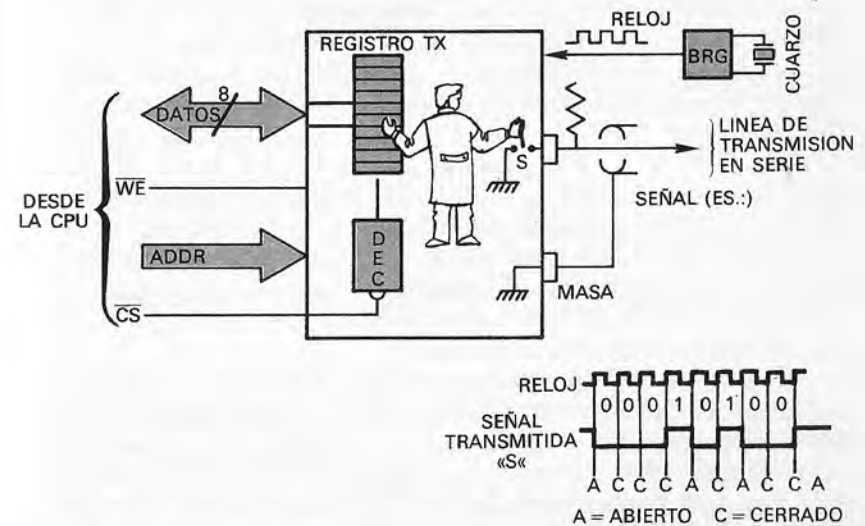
RELOJ
REGISTRO TX
BRG
CUARZO
8
DATOS
LINEA DE TRANSMISION EN SERIE
S
DESDE LA CPU
$\overline{WE}$
SEÑAL (ES.:)
D E C
ADDR
MASA
$\overline{CS}$
RELOJ
0 0 0 1 0 1 0 0
SEÑAL TRANSMITIDA «S«
A C C C A C A C C A
A = ABIERTO C = CERRADO